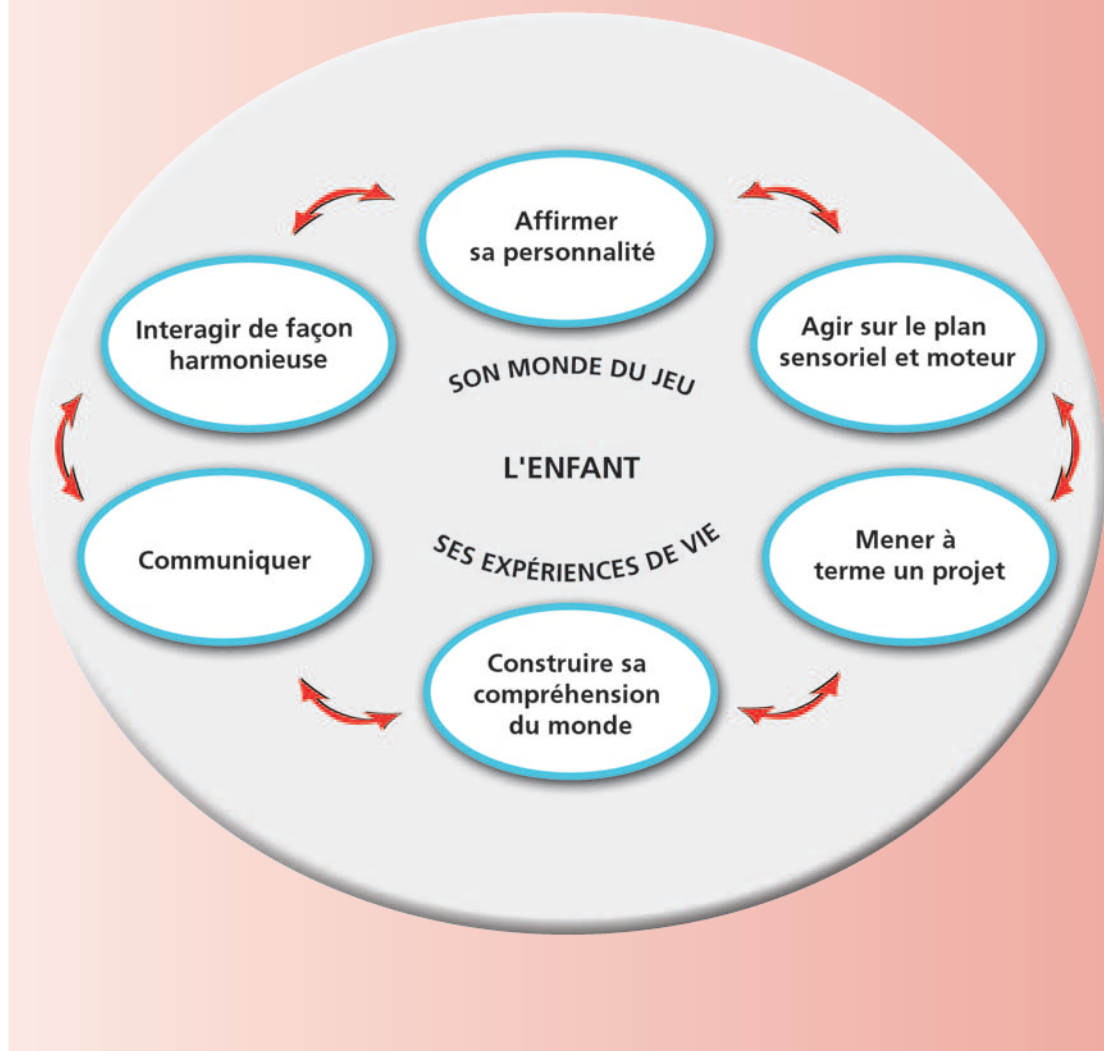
Affirmer sa personnalité

Interagir de façon harmonieuse

Agir sur le plan sensoriel et moteur

SON MONDE DU JEU

L'ENFANT

SES EXPÉRIENCES DE VIE

Communiquer

Mener à terme un projet

Construire sa compréhension du monde